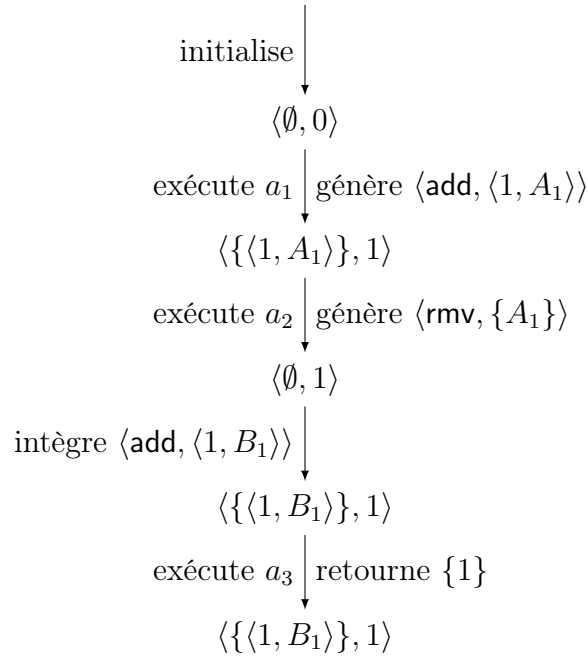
initialise

$\langle \emptyset, 0 \rangle$

exécute $a_1$ génère $\langle \mathsf{add}, \langle 1, A_1 \rangle \rangle$

$\langle \{\langle 1, A_1 \rangle\}, 1 \rangle$

exécute $a_2$ génère $\langle \mathsf{rmv}, \{A_1\} \rangle$

$\langle \emptyset, 1 \rangle$

intègre $\langle \mathsf{add}, \langle 1, B_1 \rangle \rangle$

$\langle \{\langle 1, B_1 \rangle\}, 1 \rangle$

exécute $a_3$ retourne $\{1\}$

$\langle \{\langle 1, B_1 \rangle\}, 1 \rangle$